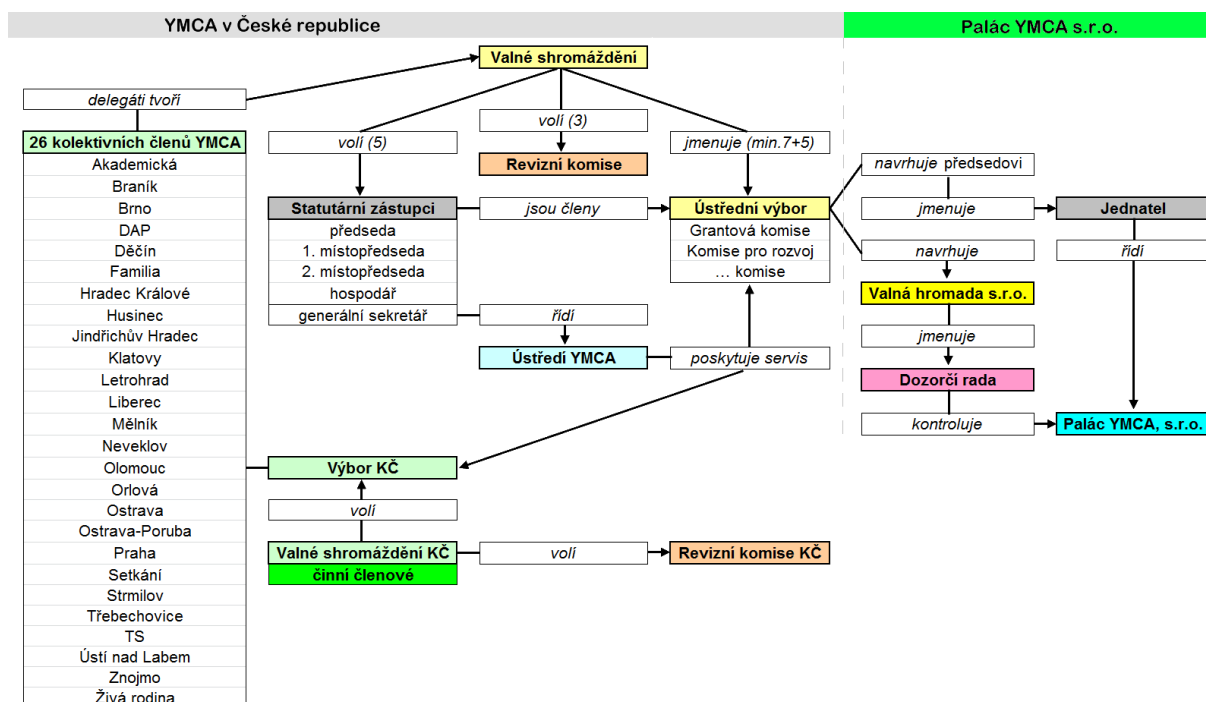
YMCA v České republice

Palác YMCA s.r.o.

Valné shromáždění

delegáti tvoří

26 kolektivních členů YMCA
Akademická
Braník
Brno
DAP
Děčín
Familia
Hradec Králové
Husinec
Jindřichův Hradec
Klatovy
Letrohrad
Liberec
Mělník
Neveklov
Olomouc
Orlová
Ostrava
Ostrava-Poruba
Praha
Setkání
Strmilov
Třebechovice
TS
Ústí nad Labem
Znojmo
Živá rodina

volí (5)

volí (3)

Revizní komise

jmenuje (min.7+5)

Statutární zástupci
předseda
1. místopředseda
2. místopředseda
hospodář
generální sekretář

jsou členy

Ústřední výbor
Grantová komise
Komise pro rozvoj
… komise

řídí

Ústředí YMCA

poskytuje servis

navrhuje předsedovi

jmenuje

Jednatel

navrhuje

řídí

Valná hromada s.r.o.

jmenuje

Dozorčí rada

kontroluje

Palác YMCA, s.r.o.

Výbor KČ

volí

Valné shromáždění KČ
činní členové

volí

Revizní komise KČ